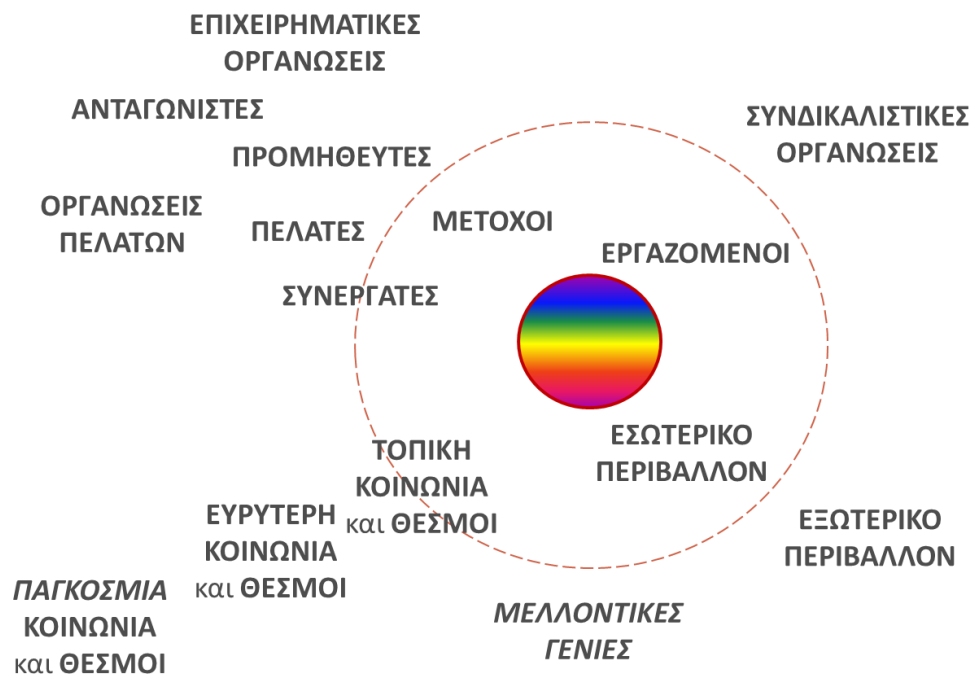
ΕΠΙΧΕΙΡΗΜΑΤΙΚΕΣ ΟΡΓΑΝΩΣΕΙΣ

ΑΝΤΑΓΩΝΙΣΤΕΣ

ΣΥΝΔΙΚΑΛΙΣΤΙΚΕΣ ΟΡΓΑΝΩΣΕΙΣ

ΠΡΟΜΗΘΕΥΤΕΣ

ΟΡΓΑΝΩΣΕΙΣ ΠΕΛΑΤΩΝ

ΠΕΛΑΤΕΣ

ΜΕΤΟΧΟΙ

ΕΡΓΑΖΟΜΕΝΟΙ

ΣΥΝΕΡΓΑΤΕΣ

ΤΟΠΙΚΗ ΚΟΙΝΩΝΙΑ και ΘΕΣΜΟΙ

ΕΣΩΤΕΡΙΚΟ ΠΕΡΙΒΑΛΛΟΝ

ΕΥΡΥΤΕΡΗ ΚΟΙΝΩΝΙΑ και ΘΕΣΜΟΙ

ΕΞΩΤΕΡΙΚΟ ΠΕΡΙΒΑΛΛΟΝ

ΠΑΓΚΟΣΜΙΑ ΚΟΙΝΩΝΙΑ και ΘΕΣΜΟΙ

ΜΕΛΛΟΝΤΙΚΕΣ ΓΕΝΙΕΣ